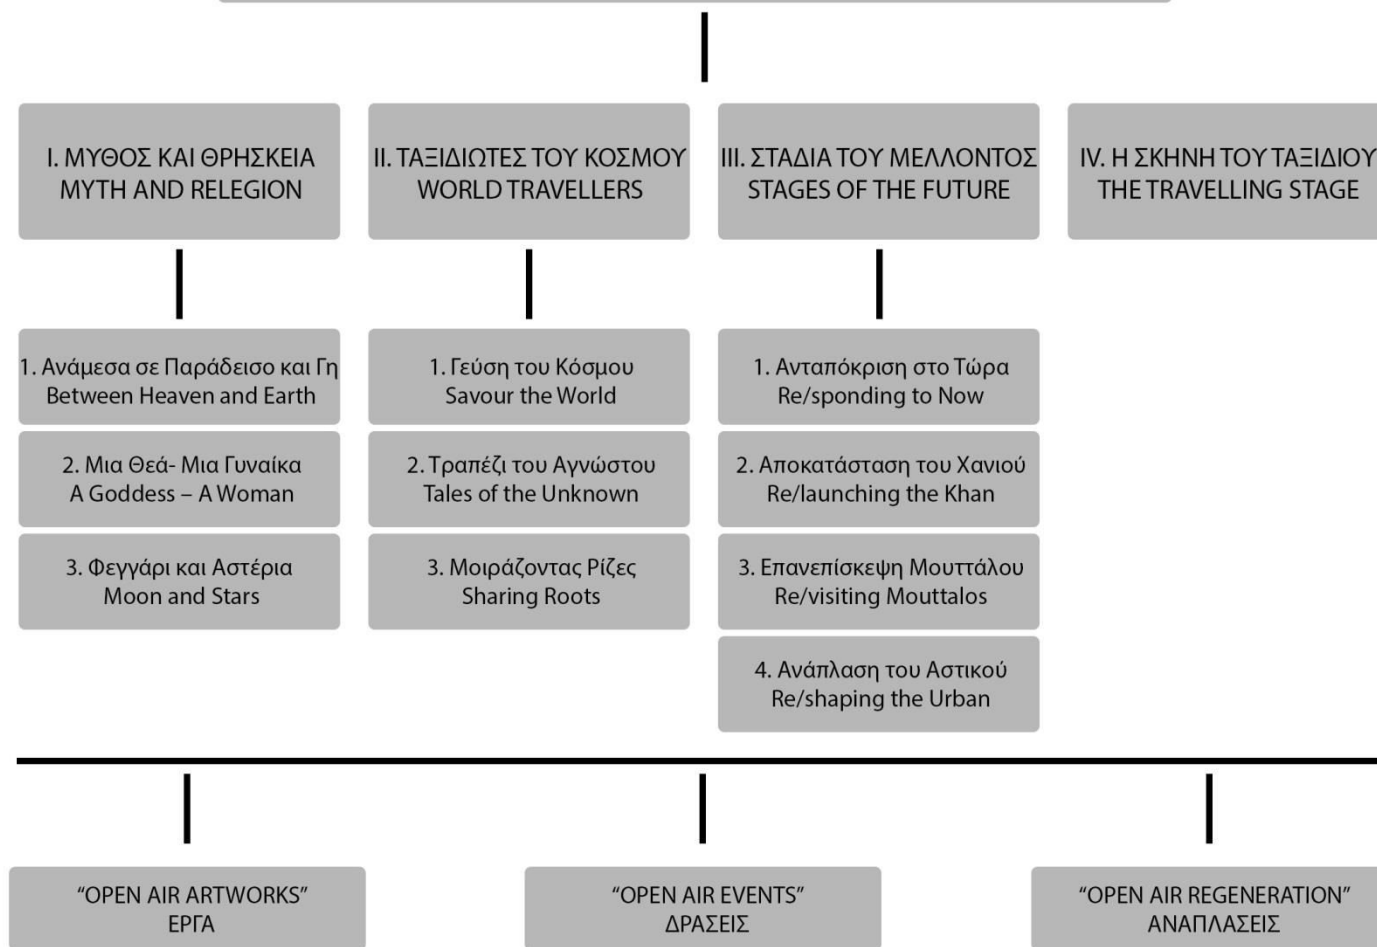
I. ΜΥΘΟΣ ΚΑΙ ΘΡΗΣΚΕΙΑ
MYTH AND RELEGION

II. ΤΑΞΙΔΙΩΤΕΣ ΤΟΥ ΚΟΣΜΟΥ
WORLD TRAVELLERS

III. ΣΤΑΔΙΑ ΤΟΥ ΜΕΛΛΟΝΤΟΣ
STAGES OF THE FUTURE

IV. Η ΣΚΗΝΗ ΤΟΥ ΤΑΞΙΔΙΟΥ
THE TRAVELLING STAGE

1. Ανάμεσα σε Παράδεισο και Γη
Between Heaven and Earth

2. Μια Θεά- Μια Γυναίκα
A Goddess – A Woman

3. Φεγγάρι και Αστέρια
Moon and Stars

1. Γεύση του Κόσμου
Savour the World

2. Τραπέζι του Αγνώστου
Tales of the Unknown

3. Μοιράζοντας Ρίζες
Sharing Roots

1. Ανταπόκριση στο Τώρα
Re/sponding to Now

2. Αποκατάσταση του Χανιού
Re/launching the Khan

3. Επανεπίσκεψη Μουττάλου
Re/visiting Mouttalos

4. Ανάπλαση του Αστικού
Re/shaping the Urban

"OPEN AIR ARTWORKS"
ΕΡΓΑ

"OPEN AIR EVENTS"
ΔΡΑΣΕΙΣ

"OPEN AIR REGENERATION"
ΑΝΑΠΛΑΣΕΙΣ